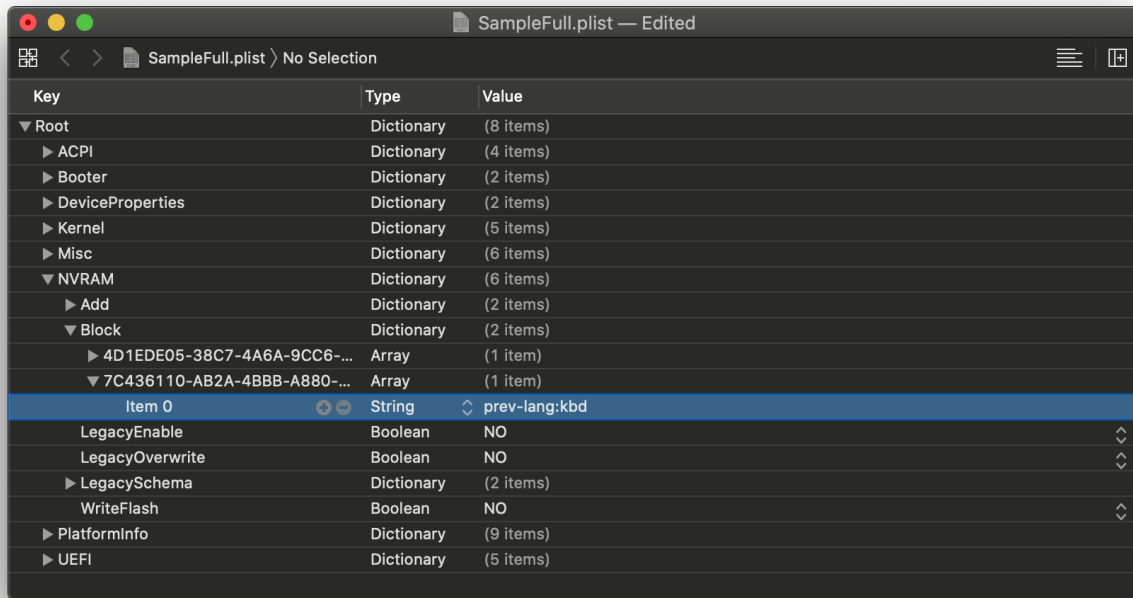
SampleFull.plist — Edited

SampleFull.plist 〉 No Selection

| Key | Type | Value |
|---|---|---|
| ▼ Root | Dictionary | (8 items) |
| ▶ ACPI | Dictionary | (4 items) |
| ▶ Booter | Dictionary | (2 items) |
| ▶ DeviceProperties | Dictionary | (2 items) |
| ▶ Kernel | Dictionary | (5 items) |
| ▶ Misc | Dictionary | (6 items) |
| ▼ NVRAM | Dictionary | (6 items) |
| ▶ Add | Dictionary | (2 items) |
| ▼ Block | Dictionary | (2 items) |
| ▶ 4D1EDE05-38C7-4A6A-9CC6-... | Array | (1 item) |
| ▼ 7C436110-AB2A-4BBB-A880-... | Array | (1 item) |
| Item 0 | String | prev-lang:kbd |
| LegacyEnable | Boolean | NO |
| LegacyOverwrite | Boolean | NO |
| ▶ LegacySchema | Dictionary | (2 items) |
| WriteFlash | Boolean | NO |
| ▶ PlatformInfo | Dictionary | (9 items) |
| ▶ UEFI | Dictionary | (5 items) |